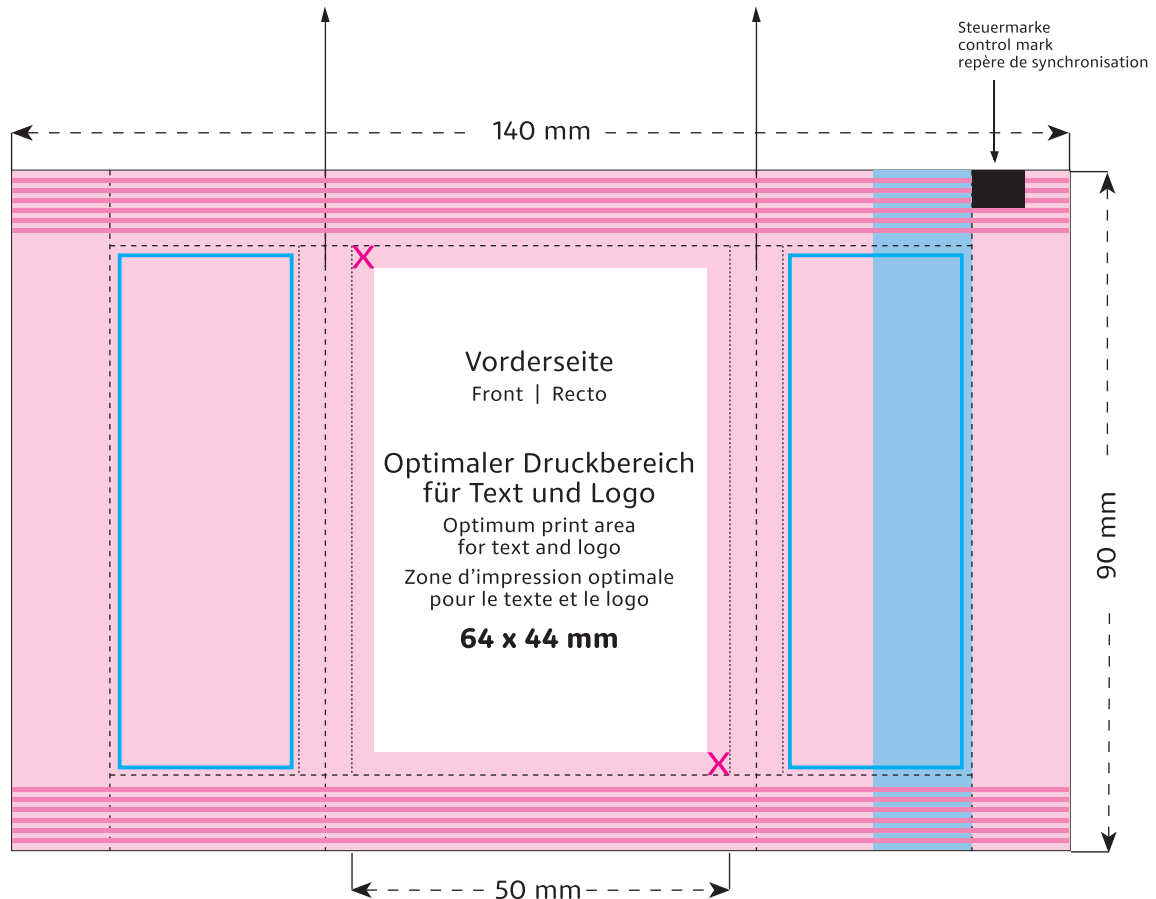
Steuermarke
control mark
repère de synchronisation

140 mm

90 mm

Vorderseite
Front | Recto

Optimaler Druckbereich für Text und Logo
Optimum print area for text and logo
Zone d'impression optimale pour le texte et le logo
**64 x 44 mm**

50 mm